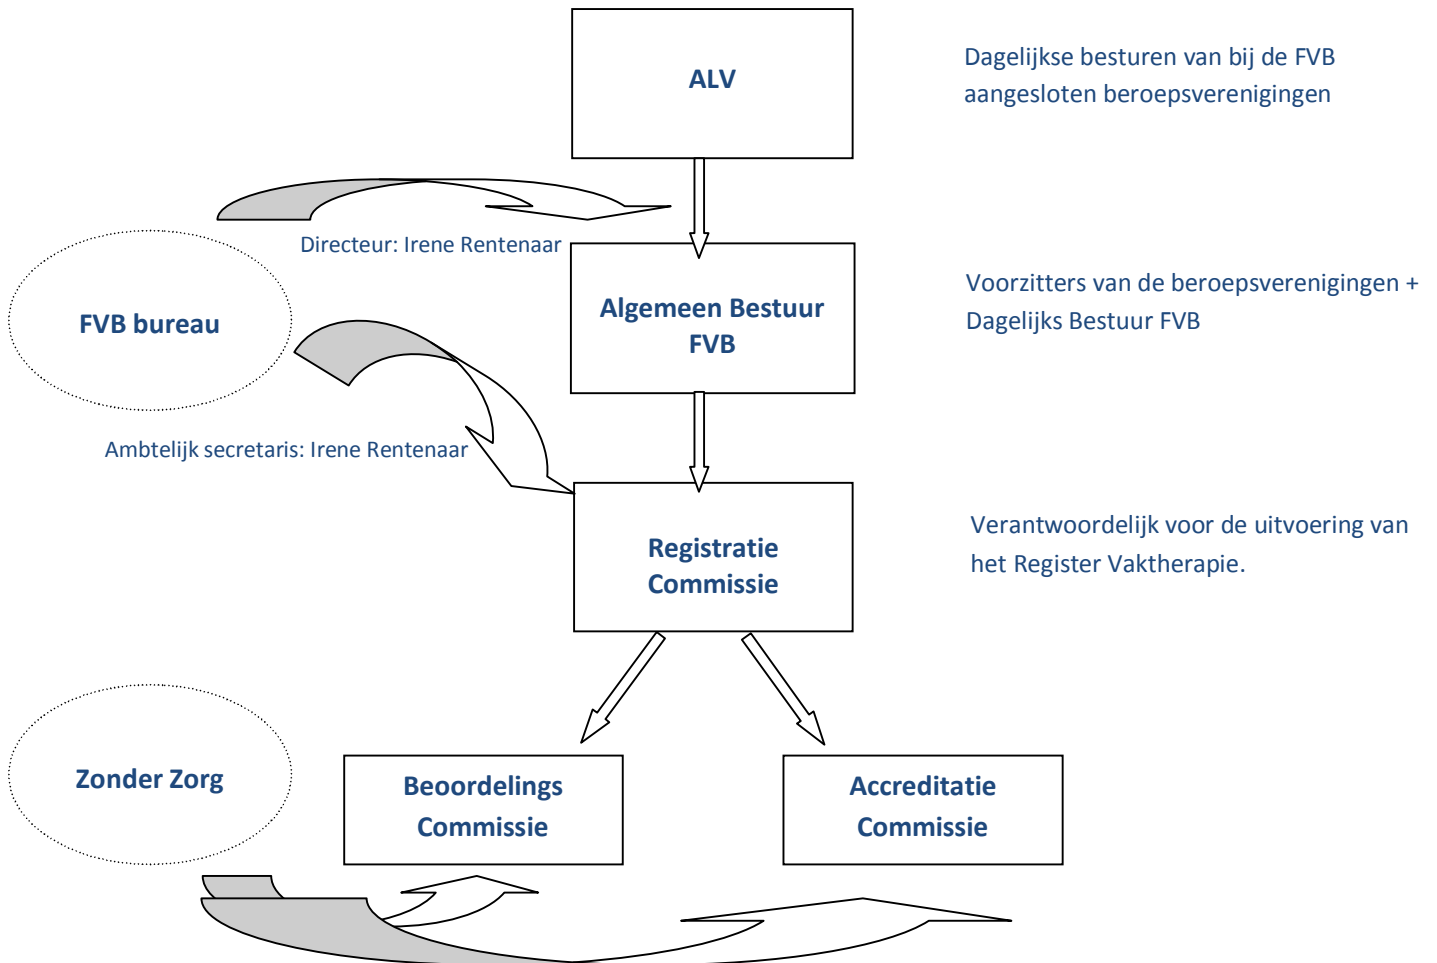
ALV

Dagelijkse besturen van bij de FVB aangesloten beroepsverenigingen

Directeur: Irene Rentenaar

FVB bureau

Algemeen Bestuur FVB

Voorzitters van de beroepsverenigingen + Dagelijks Bestuur FVB

Ambtelijk secretaris: Irene Rentenaar

Registratie Commissie

Verantwoordelijk voor de uitvoering van het Register Vaktherapie.

Zonder Zorg

Beoordelings Commissie

Accreditatie Commissie